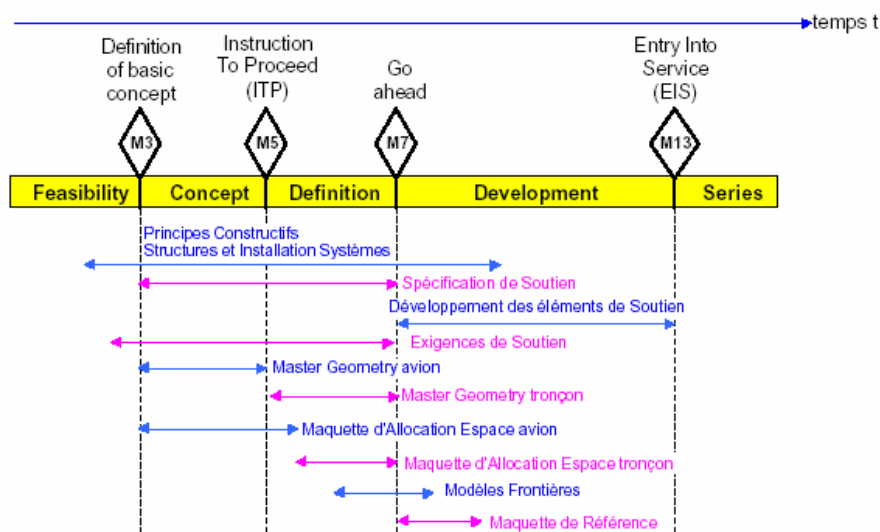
temps t

Definition of basic concept

Instruction To Proceed (ITP)

Go ahead

Entry Into Service (EIS)

M3

M5

M7

M13

| Feasibility | Concept | Definition | Development | Series |
|---|---|---|---|---|

Principes Constructifs
Structures et Installation Systèmes

Spécification de Soutien

Développement des éléments de Soutien

Exigences de Soutien

Master Geometry avion

Master Geometry tronçon

Maquette d'Allocation Espace avion

Maquette d'Allocation Espace tronçon

Modèles Frontières

Maquette de Référence